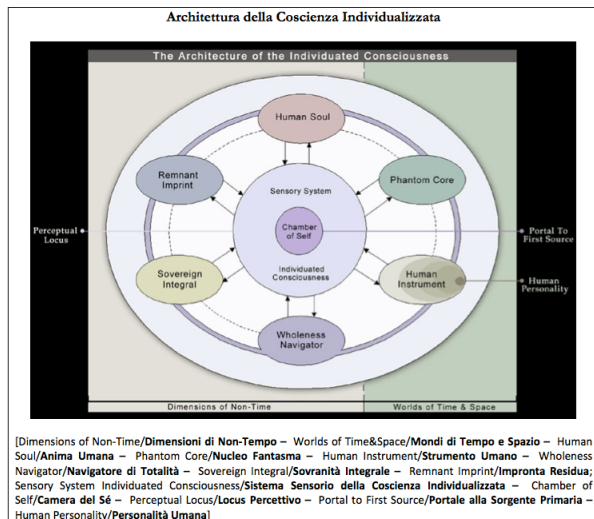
Architettura della Coscienza Individualizzata

The Architecture of the Individuated Consciousness

Human Soul

Remnant Imprint

Phantom Core

Sensory System

Chamber of Self

Individuated Consciousness

Perceptual Locus

Portal To First Source

Sovereign Integral

Human Instrument

Human Personality

Wholeness Navigator

Dimensions of Non-Time

Worlds of Time & Space

[Dimensions of Non-Time/**Dimensioni di Non-Tempo** – Worlds of Time&Space/**Mondi di Tempo e Spazio** – Human Soul/**Anima Umana** – Phantom Core/**Nucleo Fantasma** – Human Instrument/**Strumento Umano** – Wholeness Navigator/**Navigatore di Totalità** – Sovereign Integral/**Sovranità Integrale** – Remnant Imprint/**Impronta Residua**; Sensory System Individuated Consciousness/**Sistema Sensorio della Coscienza Individualizzata** – Chamber of Self/**Camera del Sé** – Perceptual Locus/**Locus Percettivo** – Portal to First Source/**Portale alla Sorgente Primaria** – Human Personality/**Personalità Umana**]